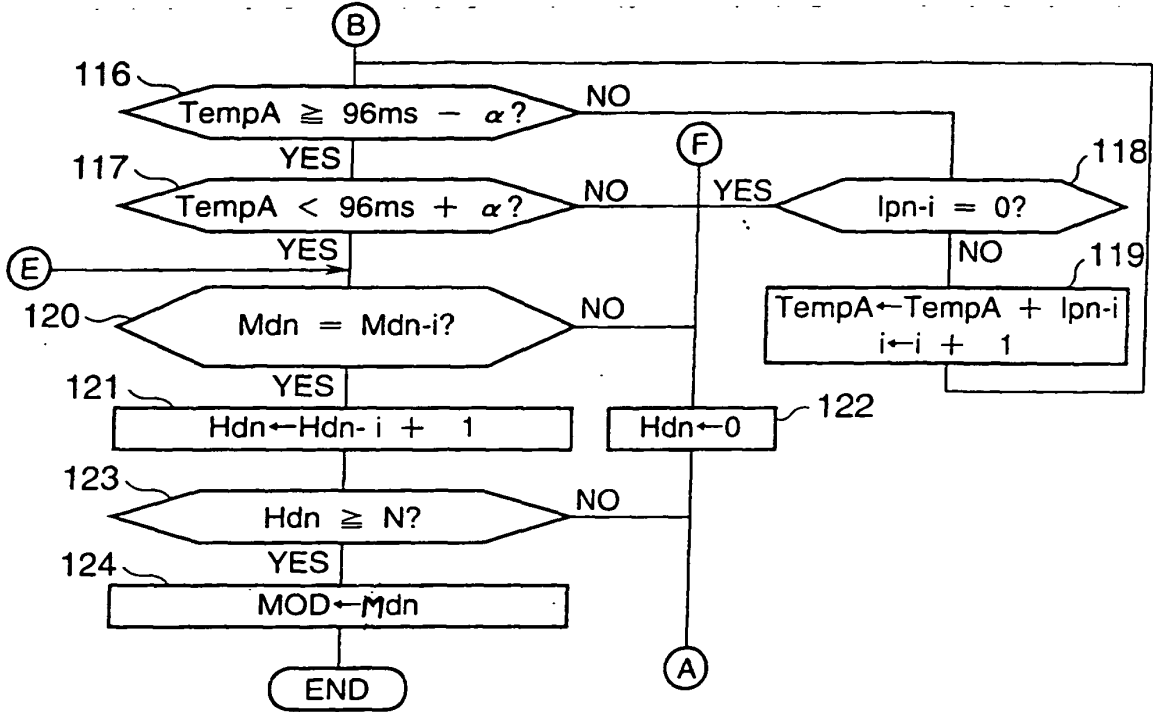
B

116
TempA $\geqq$ 96ms $-$ $\alpha$?
NO
YES

117
TempA $<$ 96ms $+$ $\alpha$?
NO
YES

F

YES
118
Ipn-i $=$ 0?
NO

119
TempA$\leftarrow$TempA $+$ Ipn-i
i$\leftarrow$i $+$ 1

E

120
Mdn $=$ Mdn-i?
NO
YES

121
Hdn$\leftarrow$Hdn- i $+$ 1

Hdn$\leftarrow$0
122

123
Hdn $\geqq$ N?
NO
YES

124
MOD$\leftarrow$Mdn

END

A